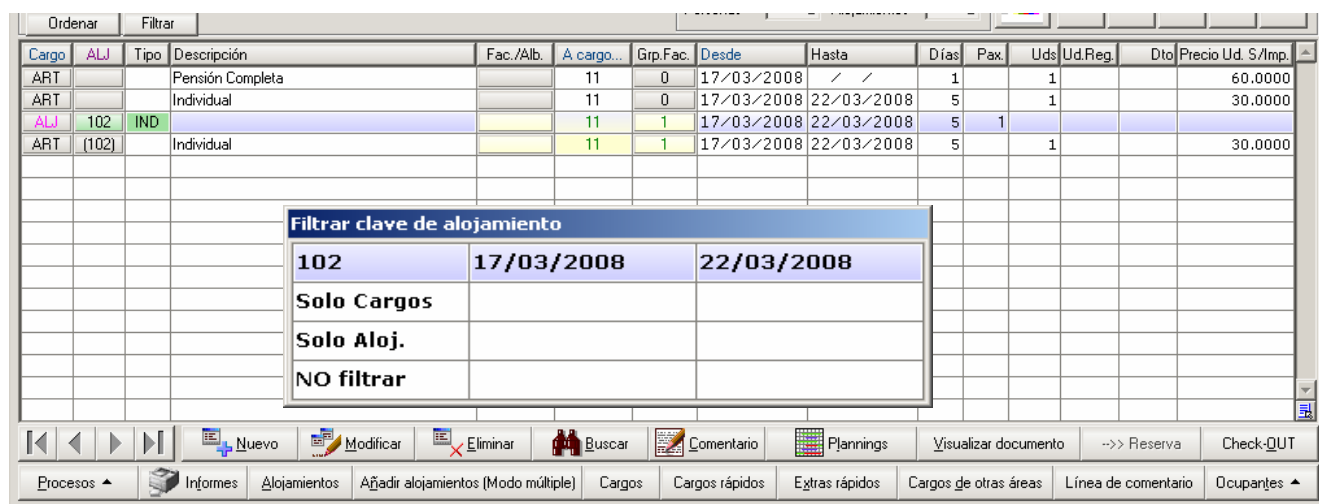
Ordenar Filtrar

| Cargo | ALJ | Tipo | Descripción | Fac./Alb. | A cargo... | Grp.Fac. | Desde | Hasta | Días | Pax. | Uds | Ud.Reg. | Dto | Precio Ud. S/Imp. |
|---|---|---|---|---|---|---|---|---|---|---|---|---|---|---|
| ART | | | Pensión Completa | | 11 | 0 | 17/03/2008 | / / | 1 | | 1 | | | 60.0000 |
| ART | | | Individual | | 11 | 0 | 17/03/2008 | 22/03/2008 | 5 | | 1 | | | 30.0000 |
| ALJ | 102 | IND | | | 11 | 1 | 17/03/2008 | 22/03/2008 | 5 | 1 | | | | |
| ART | (102) | | Individual | | 11 | 1 | 17/03/2008 | 22/03/2008 | 5 | | 1 | | | 30.0000 |

Filtrar clave de alojamiento

| 102 | 17/03/2008 | 22/03/2008 |
|---|---|---|
| Solo Cargos | | |
| Solo Aloj. | | |
| NO filtrar | | |

Nuevo Modificar Eliminar Buscar Comentario Plannings Visualizar documento -->> Reserva Check-OUT

Procesos Informes Alojamientos Añadir alojamientos (Modo múltiple) Cargos Cargos rápidos Extras rápidos Cargos de otras áreas Línea de comentario Ocupantes